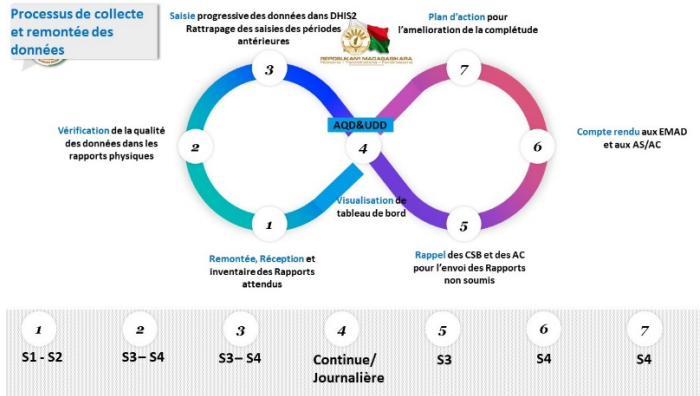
Processus de collecte et remontée des données

Saisie progressive des données dans DHIS2
Rattrapage des saisies des périodes antérieures

REPOBLIKAN'I MADAGASIKARA
Fitiavana - Tanindrazana - Fandrosoana

Plan d'action pour l'amelioration de la complétude

3

7

AQD&UDD

Vérification de la qualité des données dans les rapports physiques

2

4

6

Compte rendu aux EMAD et aux AS/AC

Visualisation de tableau de bord

1

5

Remontée, Réception et inventaire des Rapports attendus

Rappel des CSB et des AC pour l'envoi des Rapports non soumis

| 1 | 2 | 3 | 4 | 5 | 6 | 7 |
|---|---|---|---|---|---|---|
| S1 - S2 | S3 – S4 | S3 – S4 | Continue/ Journalière | S3 | S4 | S4 |